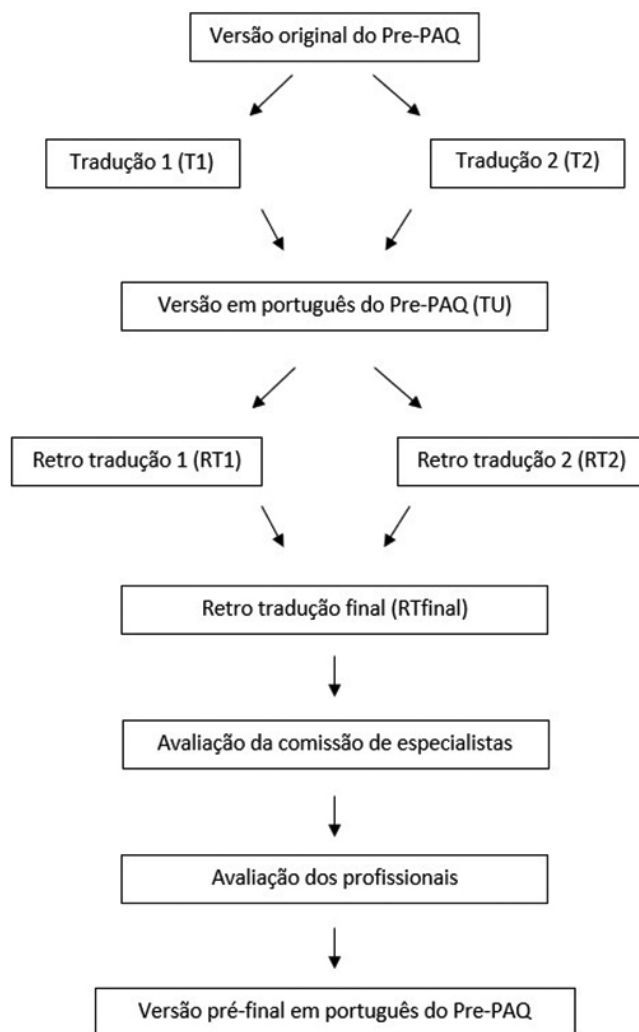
Versão original do Pre-PAQ

Tradução 1 (T1)

Tradução 2 (T2)

Versão em português do Pre-PAQ (TU)

Retro tradução 1 (RT1)

Retro tradução 2 (RT2)

Retro tradução final (RTfinal)

Avaliação da comissão de especialistas

Avaliação dos profissionais

Versão pré-final em português do Pre-PAQ